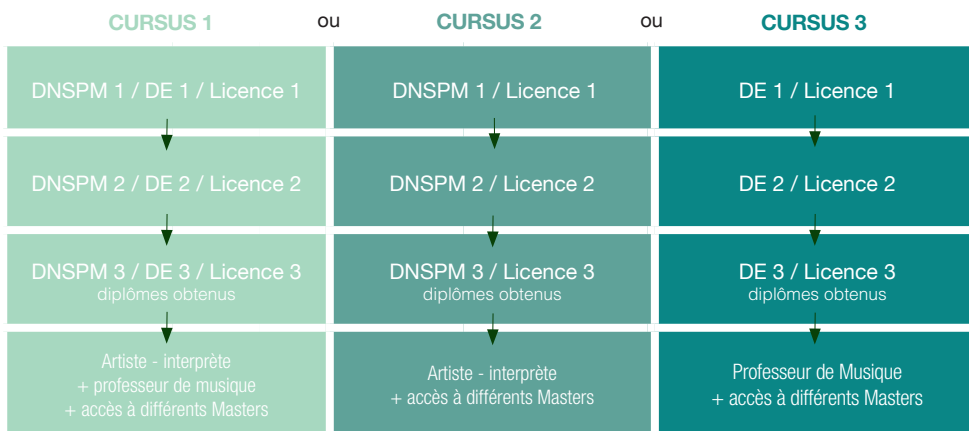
CURSUS 1

DNSPM 1 / DE 1 / Licence 1

DNSPM 2 / DE 2 / Licence 2

DNSPM 3 / DE 3 / Licence 3
diplômes obtenus

Artiste - interprète
+ professeur de musique
+ accès à différents Masters

ou

CURSUS 2

DNSPM 1 / Licence 1

DNSPM 2 / Licence 2

DNSPM 3 / Licence 3
diplômes obtenus

Artiste - interprète
+ accès à différents Masters

ou

CURSUS 3

DE 1 / Licence 1

DE 2 / Licence 2

DE 3 / Licence 3
diplômes obtenus

Professeur de Musique
+ accès à différents Masters